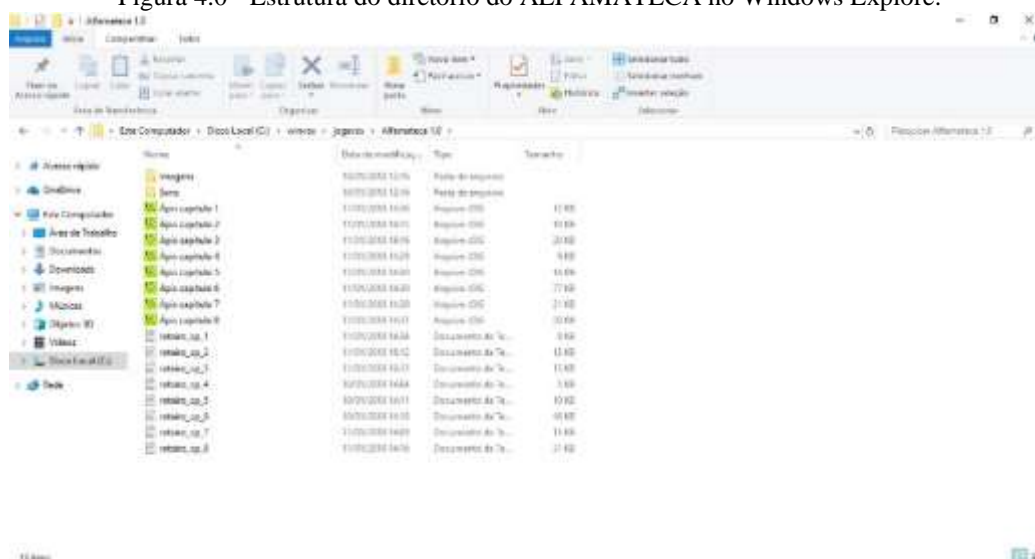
Figura 4.6 - Estrutura do diretório do ALFAMATECA no Windows Explore.

Alfamateca 1.0

Arquivo Início Compartilhar Exibir

Fixar no Acesso rápido Copiar Colar Área de Transferência Organizar Mover para Copiar para Excluir Renomear Nova pasta Novo Propriedades Abrir Histórico Selecionar tudo Selecionar nenhum Inverter seleção Selecionar

Este Computador › Disco Local (C:) › wamp › jogando › Alfamateca 1.0 ›

Pesquisar Alfamateca 1.0

Acesso rápido
OneDrive
Este Computador
Área de Trabalho
Documentos
Downloads
Imagens
Músicas
Objetos 3D
Vídeos
Disco Local (C:)
Rede

| Nome | Data de modificação | Tipo | Tamanho |
|---|---|---|---|
| Imagens | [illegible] | Pasta de arquivos | |
| Sons | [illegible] | Pasta de arquivos | |
| Apis capitulo 1 | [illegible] | Arquivo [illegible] | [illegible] |
| Apis capitulo 2 | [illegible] | Arquivo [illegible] | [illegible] |
| Apis capitulo 3 | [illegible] | Arquivo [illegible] | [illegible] |
| Apis capitulo 4 | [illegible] | Arquivo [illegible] | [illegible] |
| Apis capitulo 5 | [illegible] | Arquivo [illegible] | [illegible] |
| Apis capitulo 6 | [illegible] | Arquivo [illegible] | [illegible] |
| Apis capitulo 7 | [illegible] | Arquivo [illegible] | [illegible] |
| Apis capitulo 8 | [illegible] | Arquivo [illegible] | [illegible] |
| retrato_cp_1 | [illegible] | Documento de Te... | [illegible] |
| retrato_cp_2 | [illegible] | Documento de Te... | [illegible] |
| retrato_cp_3 | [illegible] | Documento de Te... | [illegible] |
| retrato_cp_4 | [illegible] | Documento de Te... | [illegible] |
| retrato_cp_5 | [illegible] | Documento de Te... | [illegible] |
| retrato_cp_6 | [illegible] | Documento de Te... | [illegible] |
| retrato_cp_7 | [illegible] | Documento de Te... | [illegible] |
| retrato_cp_8 | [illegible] | Documento de Te... | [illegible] |

18 itens